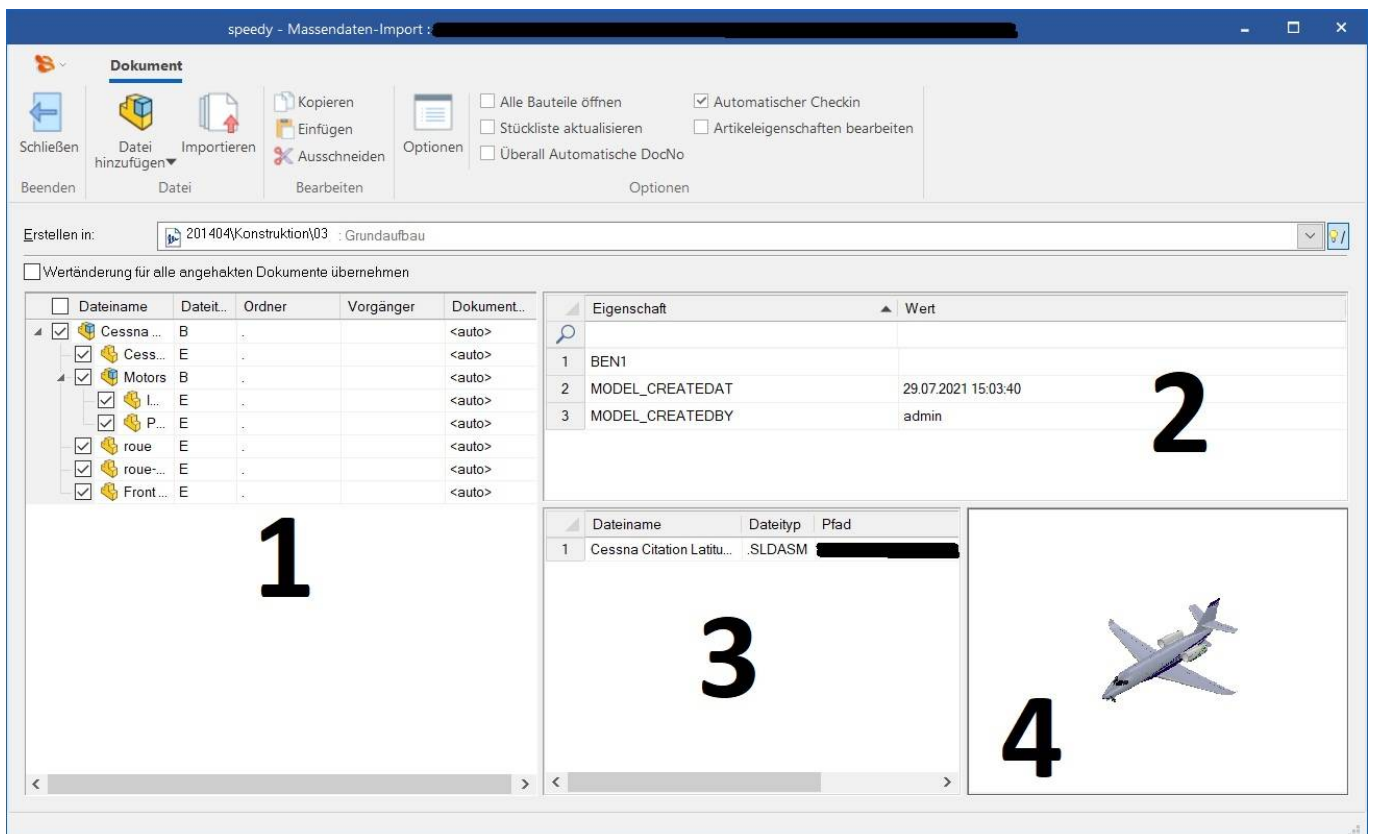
speedy - Massendaten-Import : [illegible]

Dokument

Schließen
Beenden

Datei hinzufügen▾
Importieren
Datei

Kopieren
Einfügen
Ausschneiden
Bearbeiten

Optionen
Alle Bauteile öffnen
Stückliste aktualisieren
Überall Automatische DocNo
Automatischer Checkin
Artikeleigenschaften bearbeiten
Optionen

Erstellen in: 201404\Konstruktion\03 : Grundaufbau

Wertänderung für alle angehakten Dokumente übernehmen

| Dateiname | Dateit... | Ordner | Vorgänger | Dokument... |
|---|---|---|---|---|
| Cessna ... | B | . | | <auto> |
| Cess... | E | . | | <auto> |
| Motors | B | . | | <auto> |
| I... | E | . | | <auto> |
| P... | E | . | | <auto> |
| roue | E | . | | <auto> |
| roue-... | E | . | | <auto> |
| Front ... | E | . | | <auto> |

1

| | Eigenschaft | Wert |
|---|---|---|
| 1 | BEN1 | |
| 2 | MODEL_CREATEDAT | 29.07.2021 15:03:40 |
| 3 | MODEL_CREATEDBY | admin |

2

| | Dateiname | Dateityp | Pfad |
|---|---|---|---|
| 1 | Cessna Citation Latitu... | .SLDASM | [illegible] |

3

4